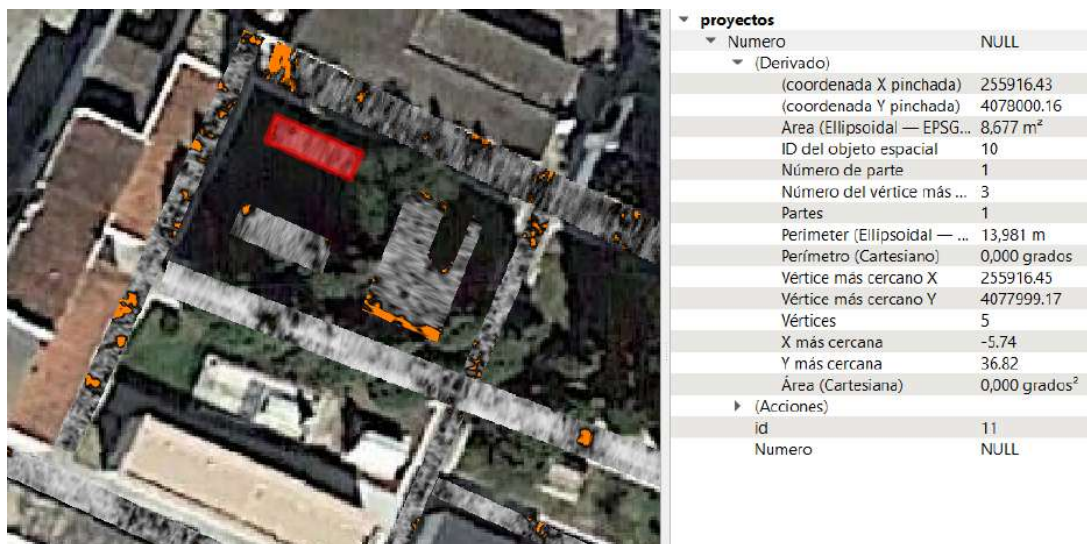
proyectos

| | |
|---|---|
| Numero | NULL |
| (Derivado) | |
| (coordenada X pinchada) | 255916.43 |
| (coordenada Y pinchada) | 4078000.16 |
| Area (Ellipsoidal — EPSG... | 8,677 m² |
| ID del objeto espacial | 10 |
| Número de parte | 1 |
| Número del vértice más ... | 3 |
| Partes | 1 |
| Perimeter (Ellipsoidal — ... | 13,981 m |
| Perímetro (Cartesiano) | 0,000 grados |
| Vértice más cercano X | 255916.45 |
| Vértice más cercano Y | 4077999.17 |
| Vértices | 5 |
| X más cercana | -5.74 |
| Y más cercana | 36.82 |
| Área (Cartesiana) | 0,000 grados² |
| (Acciones) | |
| id | 11 |
| Numero | NULL |